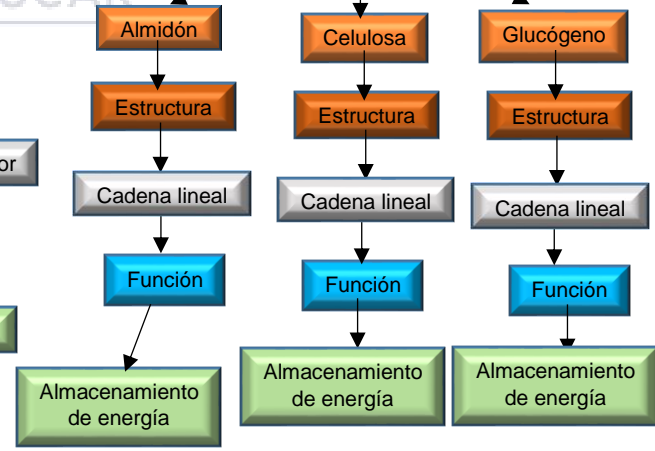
or

Almidón

Estructura

Cadena lineal

Función

Almacenamiento de energía

Celulosa

Estructura

Cadena lineal

Función

Almacenamiento de energía

Glucógeno

Estructura

Cadena lineal

Función

Almacenamiento de energía